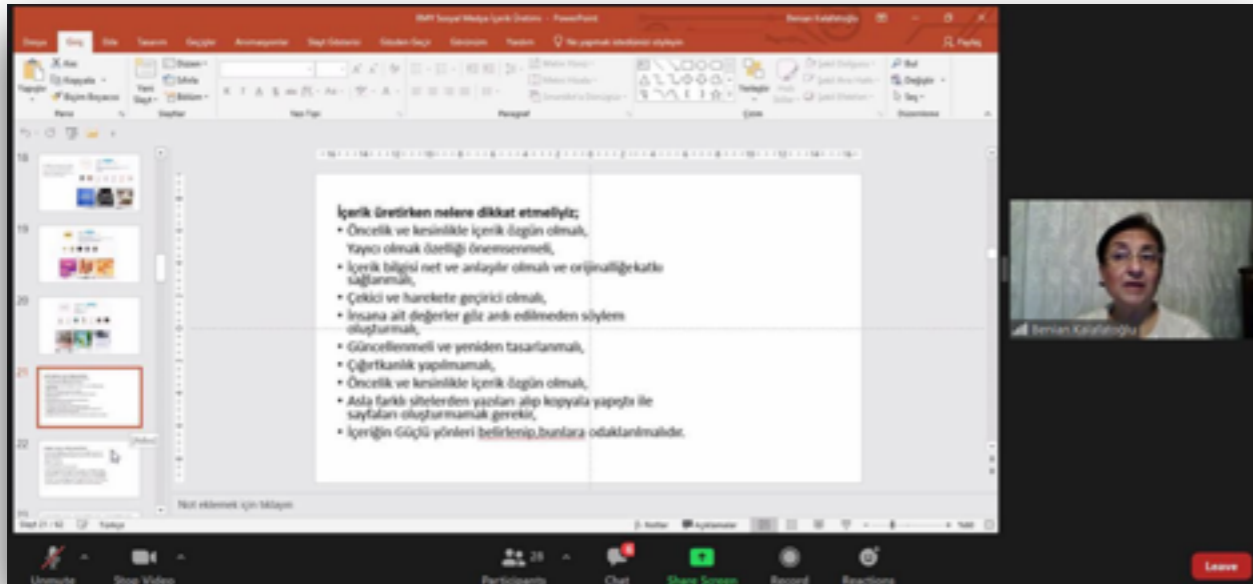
İçerik üretirken nelere dikkat etmeliyiz;
• Öncelik ve kesinlikle içerik özgün olmalı, Yayıcı olmak özelliği önemsenmeli,
• İçerik bilgisi net ve anlaşılır olmalı ve orijinalliğekatkı sağlanmalı,
• Çekici ve harekete geçirici olmalı,
• İnsana ait değerler göz ardı edilmeden söylem oluşturmalı,
• Güncellenmeli ve yeniden tasarlanmalı,
• Çığırtkanlık yapılmamalı,
• Öncelik ve kesinlikle içerik özgün olmalı,
• Asla farklı sitelerden yazıları alıp kopyala-yapıştır ile sayfaları oluşturmamak gerekir,
• İçeriğin Güçlü yönleri belirlenip,bunlara odaklanılmalıdır.

Not eklemek için tıklayın

Benian Kalafatoğlu

Unmute
Stop Video
Participants
Chat
Share Screen
Record
Reactions
Leave